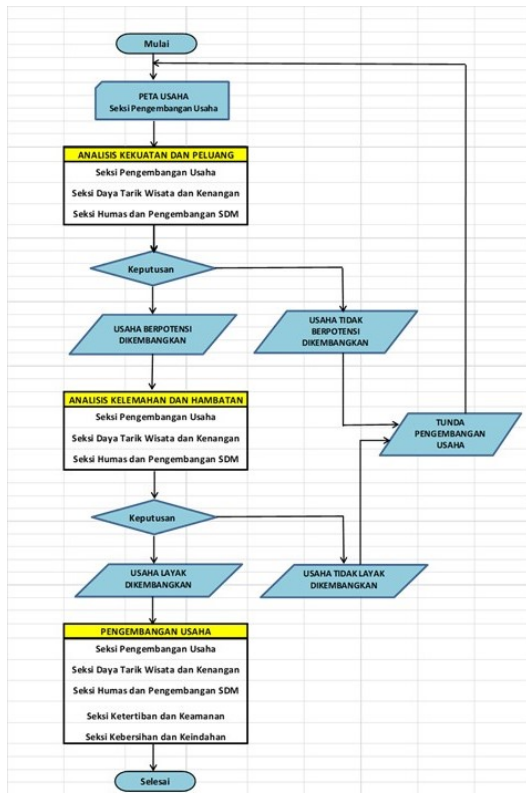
Mulai

PETA USAHA
Seksi Pengembangan Usaha

ANALISIS KEKUATAN DAN PELUANG
Seksi Pengembangan Usaha
Seksi Daya Tarik Wisata dan Kenangan
Seksi Humas dan Pengembangan SDM

Keputusan

USAHA BERPOTENSI DIKEMBANGKAN

USAHA TIDAK BERPOTENSI DIKEMBANGKAN

TUNDA PENGEMBANGAN USAHA

ANALISIS KELEMAHAN DAN HAMBATAN
Seksi Pengembangan Usaha
Seksi Daya Tarik Wisata dan Kenangan
Seksi Humas dan Pengembangan SDM

Keputusan

USAHA LAYAK DIKEMBANGKAN

USAHA TIDAK LAYAK DIKEMBANGKAN

PENGEMBANGAN USAHA
Seksi Pengembangan Usaha
Seksi Daya Tarik Wisata dan Kenangan
Seksi Humas dan Pengembangan SDM
Seksi Ketertiban dan Keamanan
Seksi Kebersihan dan Keindahan

Selesai